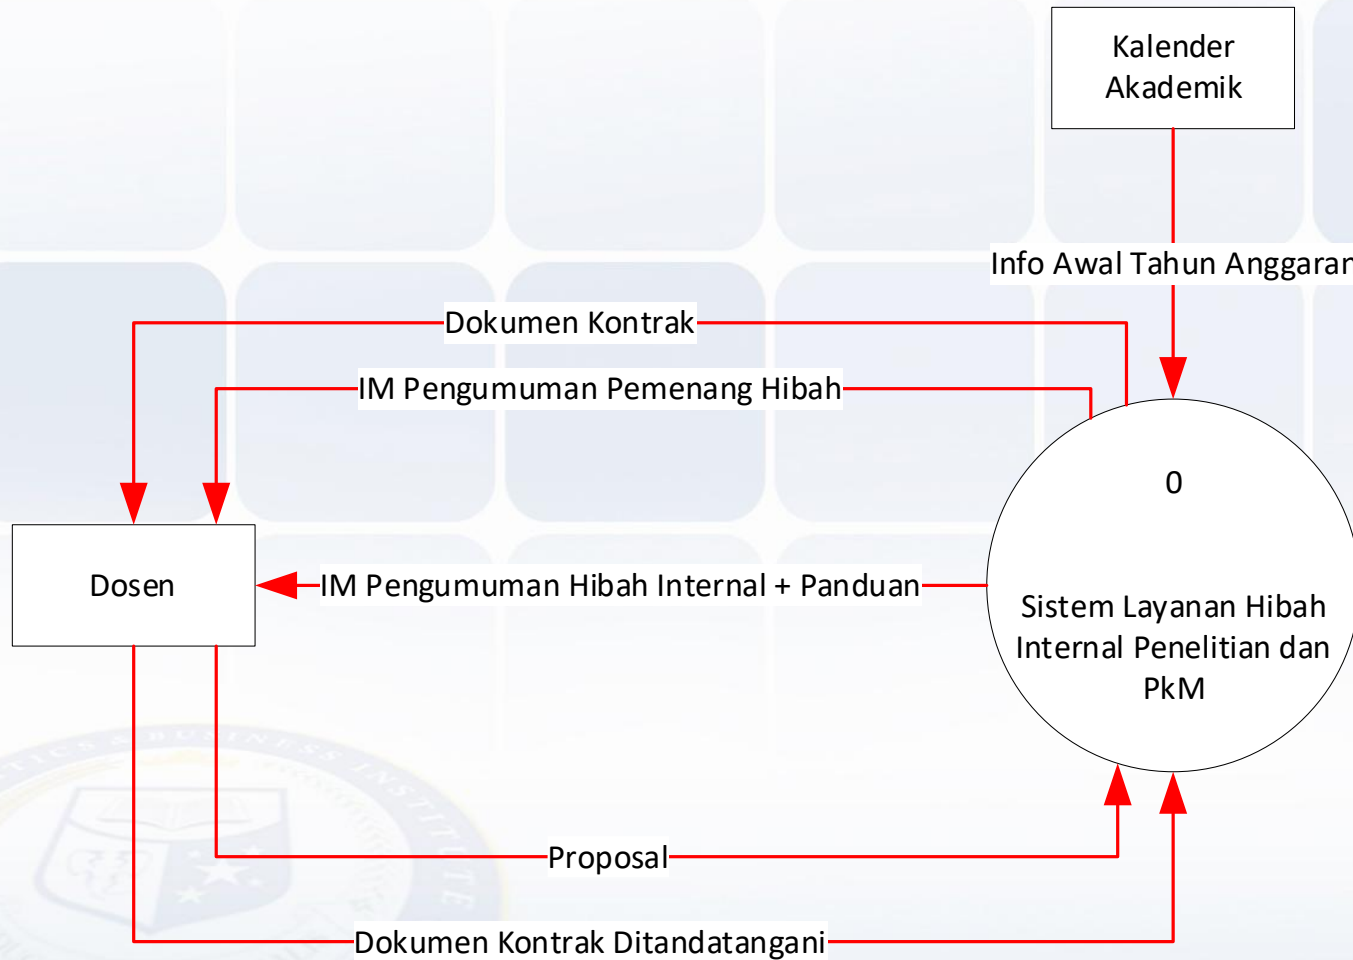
Kalender Akademik

Info Awal Tahun Anggaran

Dokumen Kontrak

IM Pengumuman Pemenang Hibah

0

Sistem Layanan Hibah Internal Penelitian dan PkM

Dosen

IM Pengumuman Hibah Internal + Panduan

Proposal

Dokumen Kontrak Ditandatangani

BUSINESS INSTITUTE